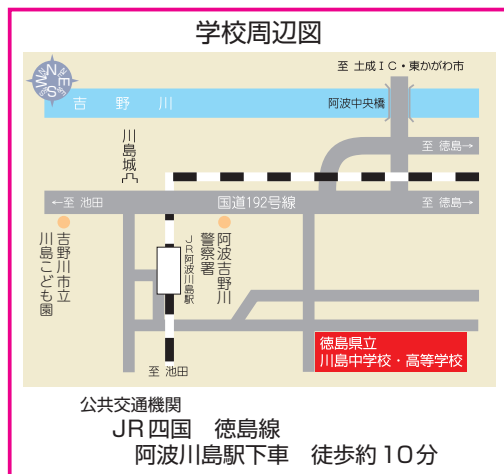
学校周辺図

N
E
S
W

至 土成ＩＣ・東かがわ市

吉　野　川

阿波中央橋

川島城

至 徳島→

←至 池田

国道192号線

至 徳島→

吉野川市立川島こども園

JR阿波川島駅

阿波吉野川警察署

徳島県立
川島中学校・高等学校

至 池田

公共交通機関
ＪＲ四国　徳島線
阿波川島駅下車　徒歩約１０分